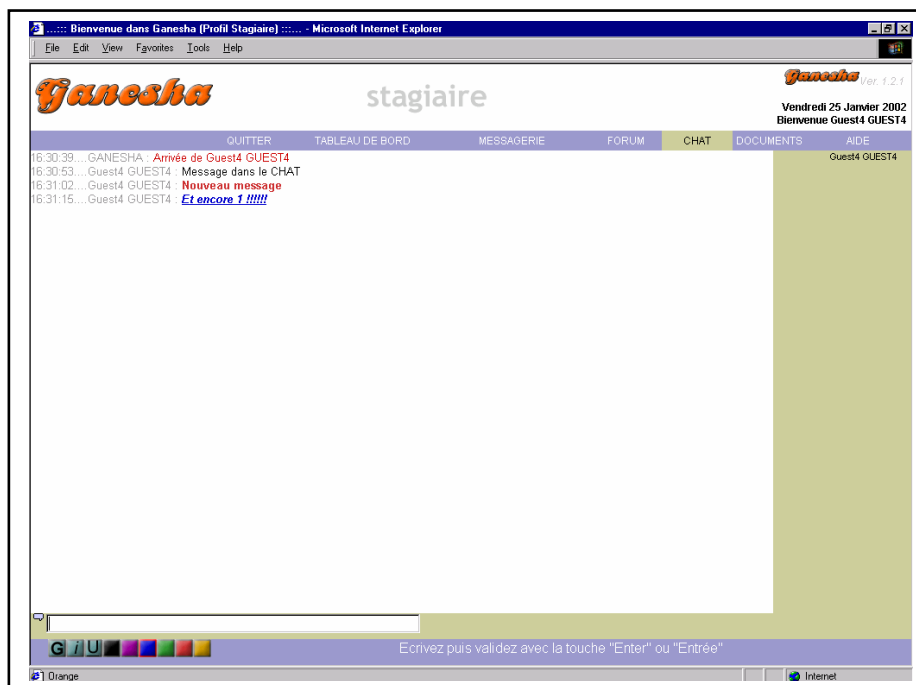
..::: Bienvenue dans Ganesha (Profil Stagiaire) :::... - Microsoft Internet Explorer

File Edit View Favorites Tools Help

Ganesha

stagiaire

Ganesha Ver. 1.2.1

Vendredi 25 Janvier 2002
Bienvenue Guest4 GUEST4

QUITTER TABLEAU DE BORD MESSAGERIE FORUM CHAT DOCUMENTS AIDE

16:30:39....GANESHA : Arrivée de Guest4 GUEST4
16:30:53....Guest4 GUEST4 : Message dans le CHAT
16:31:02....Guest4 GUEST4 : Nouveau message
16:31:15....Guest4 GUEST4 : Et encore 1 !!!!!!

Guest4 GUEST4

G I U

Ecrivez puis validez avec la touche "Enter" ou "Entrée"

Orange

Internet